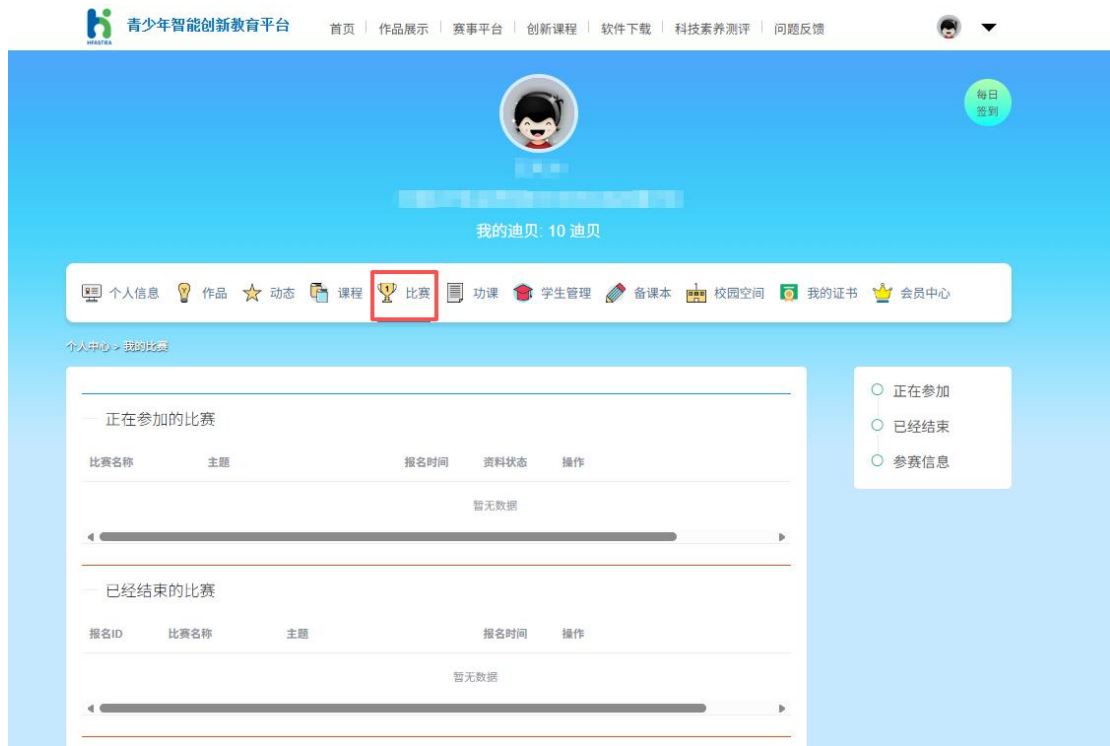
HFASTIEA
青少年智能创新教育平台

首页 | 作品展示 | 赛事平台 | 创新课程 | 软件下载 | 科技素养测评 | 问题反馈

每日签到

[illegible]

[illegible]

我的迪贝: 10 迪贝

个人信息 作品 动态 课程 比赛 功课 学生管理 备课本 校园空间 我的证书 会员中心

个人中心 > 我的比赛

正在参加的比赛

| 比赛名称 | 主题 | 报名时间 | 资料状态 | 操作 |
|---|---|---|---|---|
| | | 暂无数据 | | |

已经结束的比赛

| 报名ID | 比赛名称 | 主题 | 报名时间 | 操作 |
|---|---|---|---|---|
| | | 暂无数据 | | |

正在参加
已经结束
参赛信息